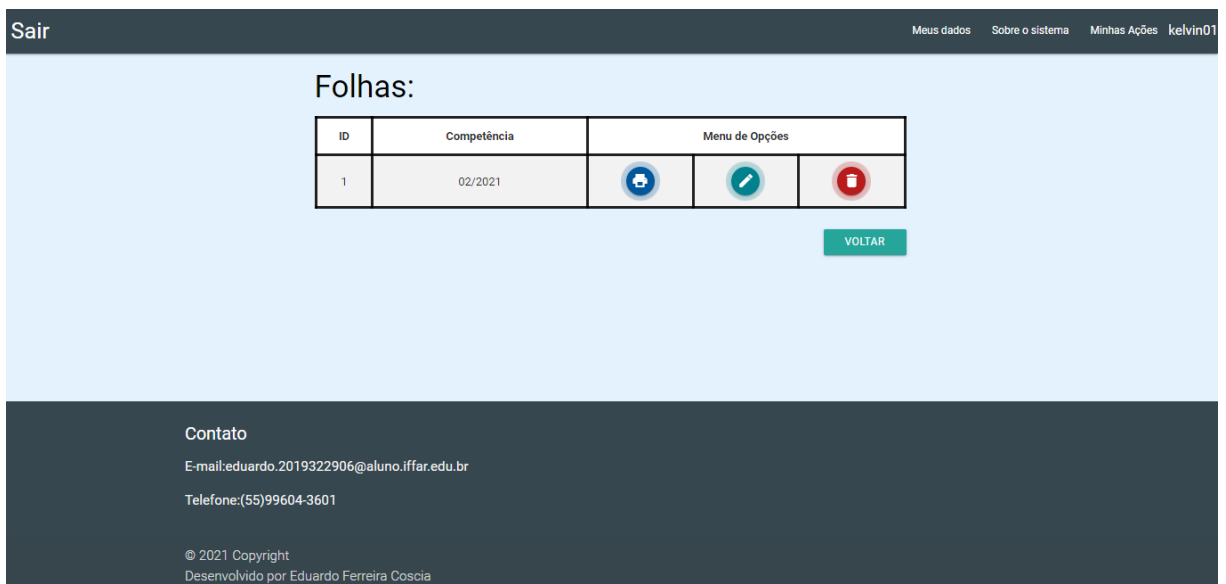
Sair

Meus dados Sobre o sistema Minhas Ações kelvin01

Folhas:

| ID | Competência | Menu de Opções | | |
|---|---|---|---|---|
| 1 | 02/2021 | | | |

VOLTAR

Contato

E-mail:eduardo.2019322906@aluno.iffar.edu.br

Telefone:(55)99604-3601

© 2021 Copyright
Desenvolvido por Eduardo Ferreira Coscia